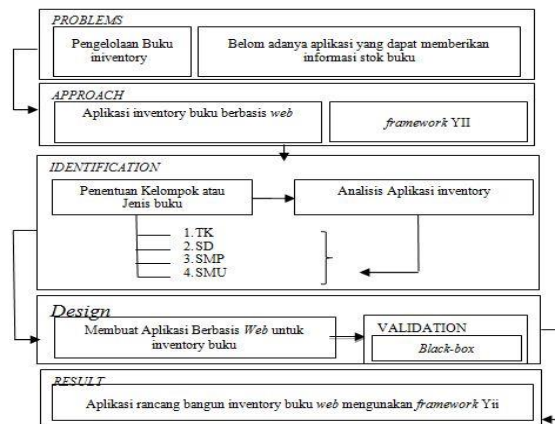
PROBLEMS

Pengelolaan Buku inventory

Belom adanya aplikasi yang dapat memberikan informasi stok buku

APPROACH

Aplikasi inventory buku berbasis *web*

*framework* YII

IDENTIFICATION

Penentuan Kelompok atau Jenis buku

Analisis Aplikasi inventory

1. TK
2. SD
3. SMP
4. SMU

Design

Membuat Aplikasi Berbasis *Web* untuk inventory buku

VALIDATION

*Black-box*

RESULT

Aplikasi rancang bangun inventory buku *web* mengunakan *framework* Yii